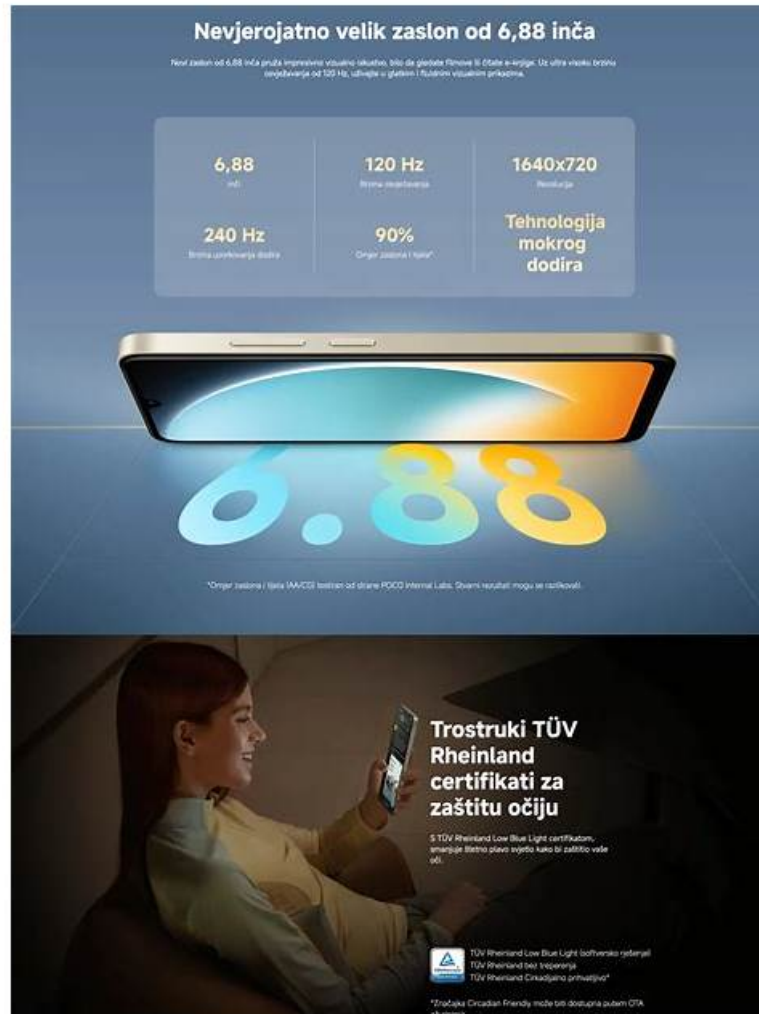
Nevjerojatno velik zaslon od 6,88 inča

Novi zaslon od 6,88 inča pruža impresivno vizualno iskustvo, bilo da gledate filmove ili čitate e-knjige. Uz ultra visoku brzinu osvježavanja od 120 Hz, uživajte u glatkim i fluidnim vizualnim prikazima.

6,88
inči

120 Hz
Brzina osvježavanja

1640x720
Rezolucija

240 Hz
Brzina uzorkovanja dodira

90%
Omjer zaslona i tijela*

Tehnologija mokrog dodira

6.88

*Omjer zaslona i tijela (AA/CG) testiran od strane POCO Internal Labs. Stvarni rezultati mogu se razlikovati.

Trostruki TÜV Rheinland certifikati za zaštitu očiju

S TÜV Rheinland Low Blue Light certifikatom, smanjuje štetno plavo svjetlo kako bi zaštitio vaše oči.

TÜV Rheinland Low Blue Light (softversko rješenje)
TÜV Rheinland bez treperenja
TÜV Rheinland Cirkadijalno prihvatljivo*

*Značajka Circadian Friendly može biti dostupna putem OTA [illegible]